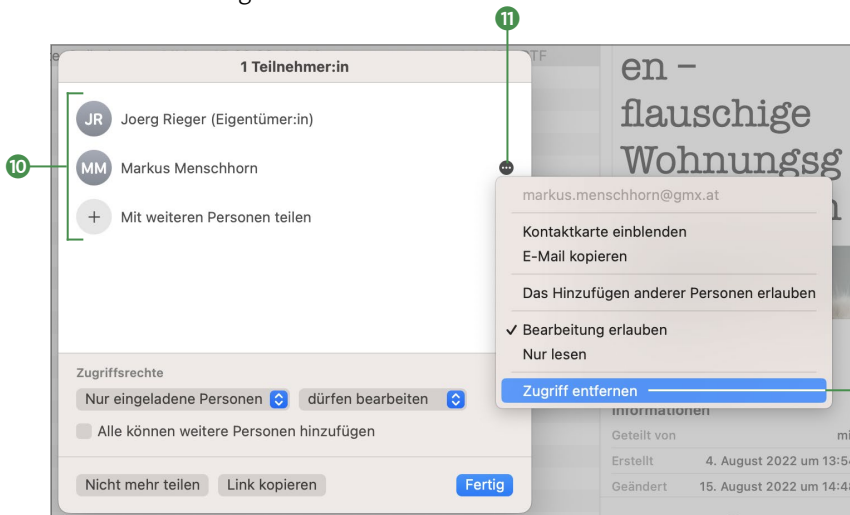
11

1 Teilnehmer:in

10

JR Joerg Rieger (Eigentümer:in)

MM Markus Menschhorn

+ Mit weiteren Personen teilen

markus.menschhorn@gmx.at

Kontaktkarte einblenden

E-Mail kopieren

Das Hinzufügen anderer Personen erlauben

✓ Bearbeitung erlauben

Nur lesen

Zugriff entfernen

Zugriffsrechte

Nur eingeladene Personen

dürfen bearbeiten

Alle können weitere Personen hinzufügen

Nicht mehr teilen

Link kopieren

Fertig

en – flauschige Wohnungsg

Informationen

Geteilt von

Erstellt 4. August 2022 um 13:5

Geändert 15. August 2022 um 14:4